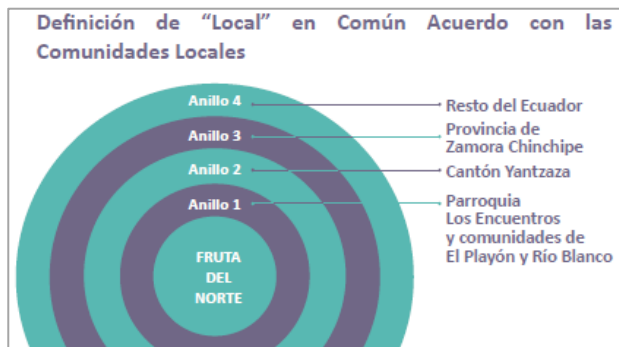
Definición de "Local" en Común Acuerdo con las Comunidades Locales

Anillo 4
Anillo 3
Anillo 2
Anillo 1
FRUTA DEL NORTE

Resto del Ecuador
Provincia de Zamora Chinchipe
Cantón Yantzaza
Parroquia Los Encuentros y comunidades de El Playón y Río Blanco